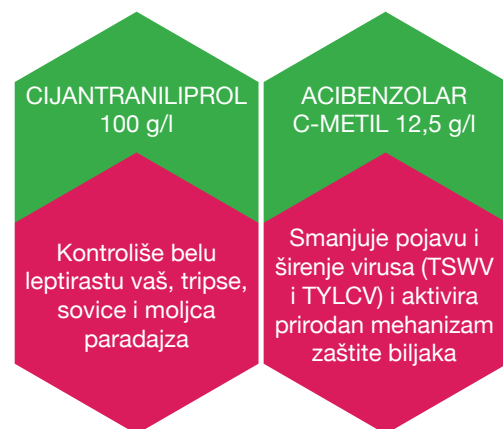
CIJANTRANILIPROL 100 g/l

Kontroliše belu leptirastu vaš, tripse, sovice i moljca paradajza

ACIBENZOLAR C-METIL 12,5 g/l

Smanjuje pojavu i širenje virusa (TSWV i TYLCV) i aktivira prirodan mehanizam zaštite biljaka